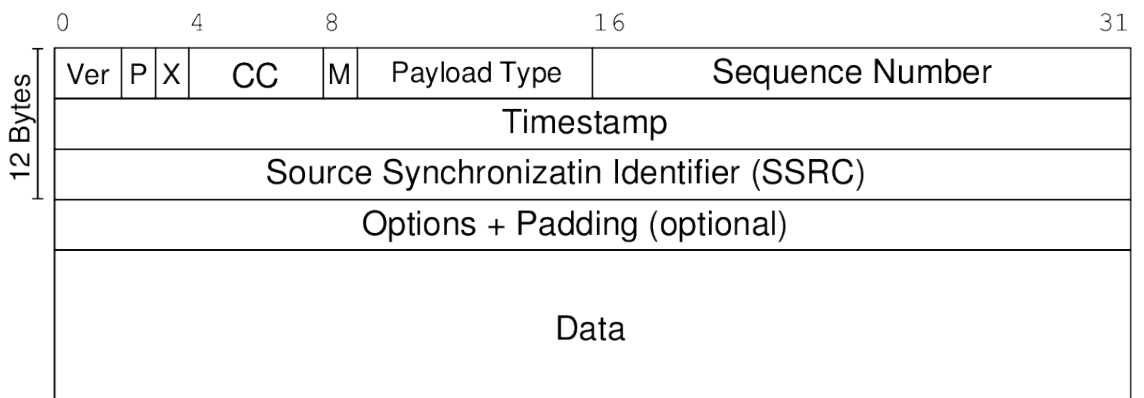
0 4 8 16 31

12 Bytes

| Ver | P | X | CC | M | Payload Type | Sequence Number |
|---|---|---|---|---|---|---|
| Timestamp | | | | | | |
| Source Synchronizatin Identifier (SSRC) | | | | | | |
| Options + Padding (optional) | | | | | | |
| Data | | | | | | |